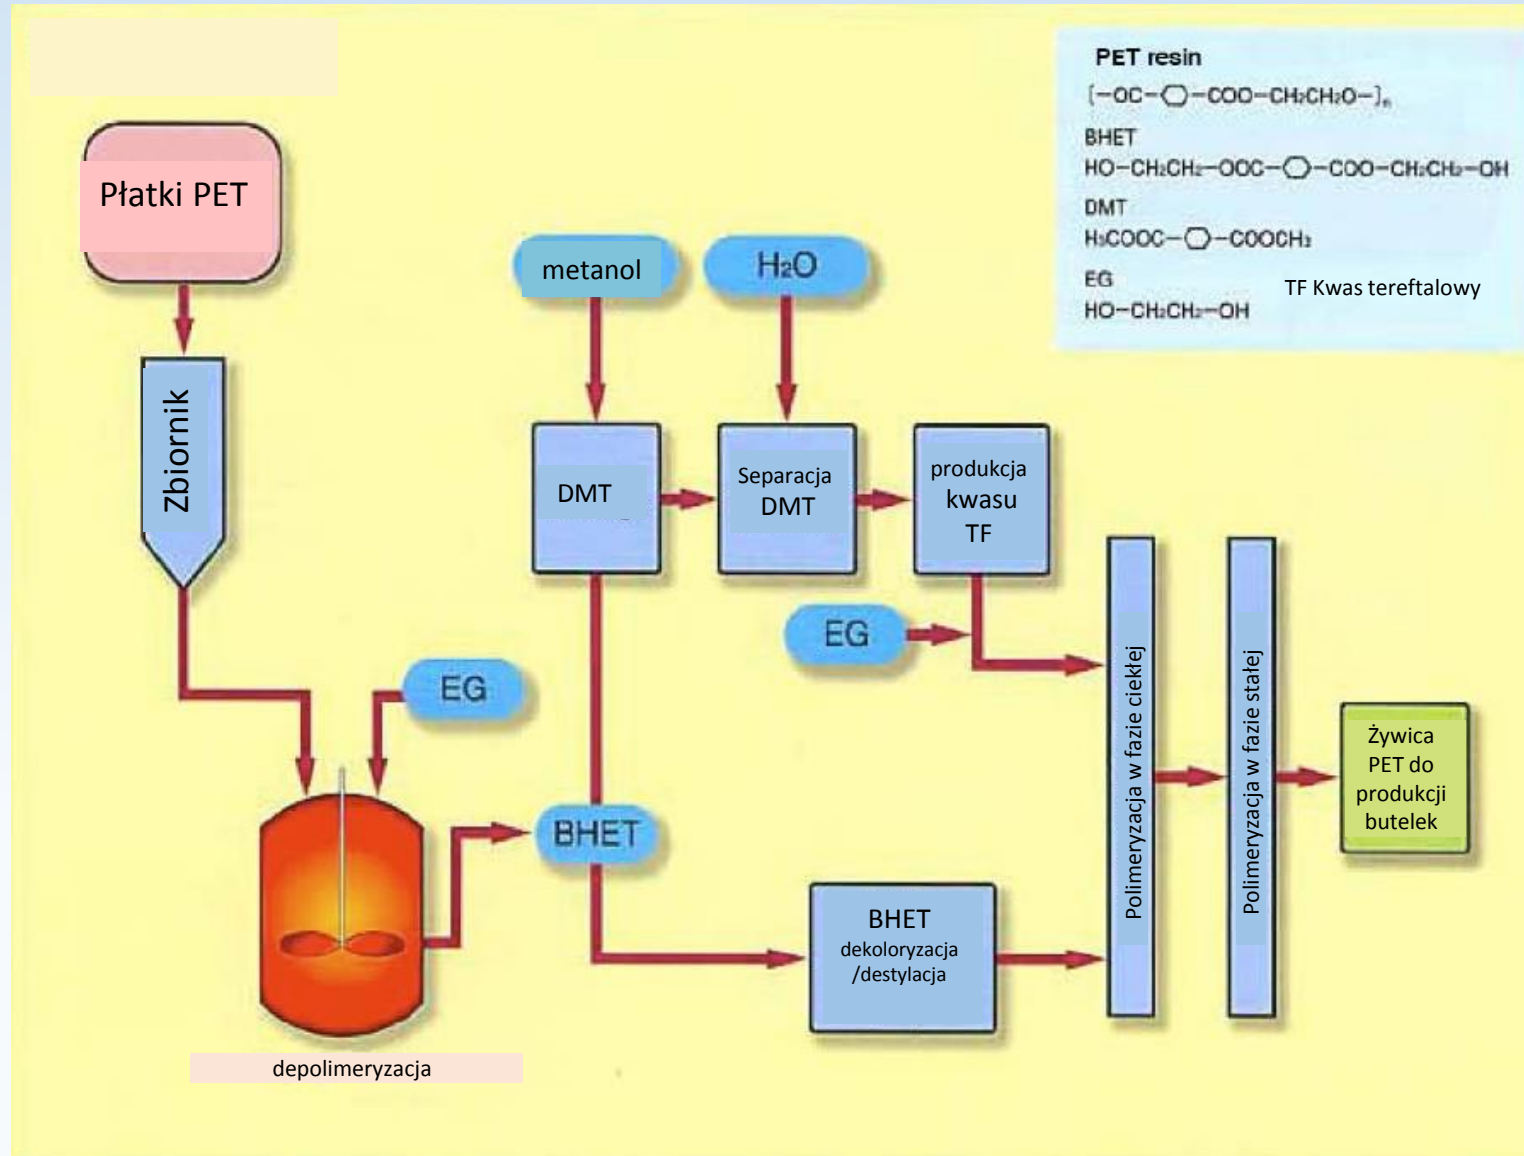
PET resin
$[-OC-\bigcirc-COO-CH_2CH_2O-]_n$
BHET
$HO-CH_2CH_2-OOC-\bigcirc-COO-CH_2CH_2-OH$
DMT
$H_3COOC-\bigcirc-COOCH_3$
EG
$HO-CH_2CH_2-OH$
TF Kwas tereftalowy

Płatki PET

Zbiornik

metanol

$H_2O$

DMT

Separacja DMT

produkcja kwasu TF

EG

EG

BHET

BHET dekoloryzacja /destylacja

Polimeryzacja w fazie ciekłej

Polimeryzacja w fazie stałej

Żywica PET do produkcji butelek

depolimeryzacja